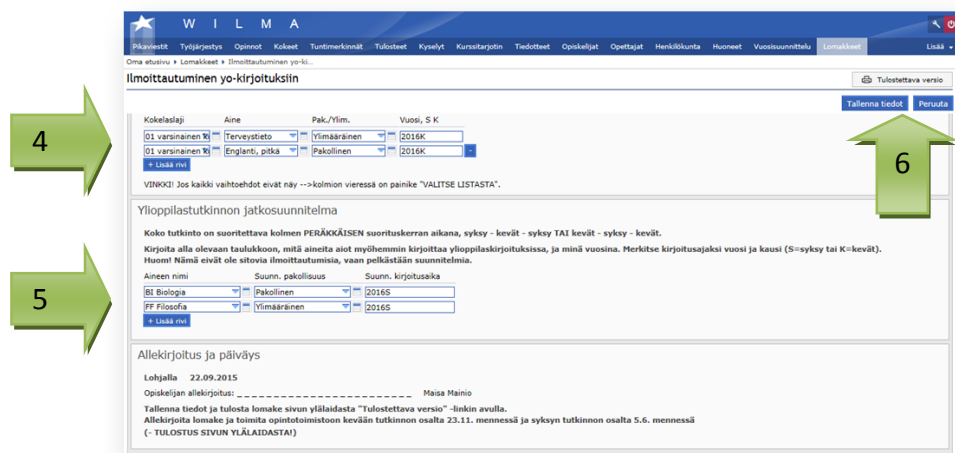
W I L M A

Pikaviestit Työjärjestys Opinnot Kokeet Tuntimerkinnät Tulosteet Kyselyt Kurssitarjotin Tiedotteet Opiskelijat Opettajat Henkilökunta Huoneet Vuosisuunnittelu Lomakkeet Lisää

Oma etusivu ▸ Lomakkeet ▸ Ilmoittautuminen yo-ki...

Ilmoittautuminen yo-kirjoituksiin

Tulostettava versio

Tallenna tiedot Peruuta

4

| Kokelaslaji | Aine | Pak./Ylim. | Vuosi, S K |
|---|---|---|---|
| 01 varsinainen ko | Terveystieto | Ylimääräinen | 2016K |
| 01 varsinainen ko | Englanti, pitkä | Pakollinen | 2016K |

+ Lisää rivi

VINKKI! Jos kaikki vaihtoehdot eivät näy -->kolmion vieressä on painike "VALITSE LISTASTA".

6

Ylioppilastutkinnon jatkosuunnitelma

Koko tutkinto on suoritettava kolmen PERÄKKÄISEN suorituskerran aikana, syksy - kevät - syksy TAI kevät - syksy - kevät.

Kirjoita alla olevaan taulukkoon, mitä aineita aiot myöhemmin kirjoittaa ylioppilaskirjoituksissa, ja minä vuosina. Merkitse kirjoitusajaksi vuosi ja kausi (S=syksy tai K=kevät). Huom! Nämä eivät ole sitovia ilmoittautumisia, vaan pelkästään suunnitelmia.

5

| Aineen nimi | Suunn. pakollisuus | Suunn. kirjoitusaika |
|---|---|---|
| BI Biologia | Pakollinen | 2016S |
| FF Filosofia | Ylimääräinen | 2016S |

+ Lisää rivi

Allekirjoitus ja päiväys

Lohjalla 22.09.2015

Opiskelijan allekirjoitus: ___________________________ Maisa Mainio

Tallenna tiedot ja tulosta lomake sivun ylälaidasta "Tulostettava versio" -linkin avulla.
Allekirjoita lomake ja toimita opintotoimistoon kevään tutkinnon osalta 23.11. mennessä ja syksyn tutkinnon osalta 5.6. mennessä
(- TULOSTUS SIVUN YLÄLAIDASTA!)